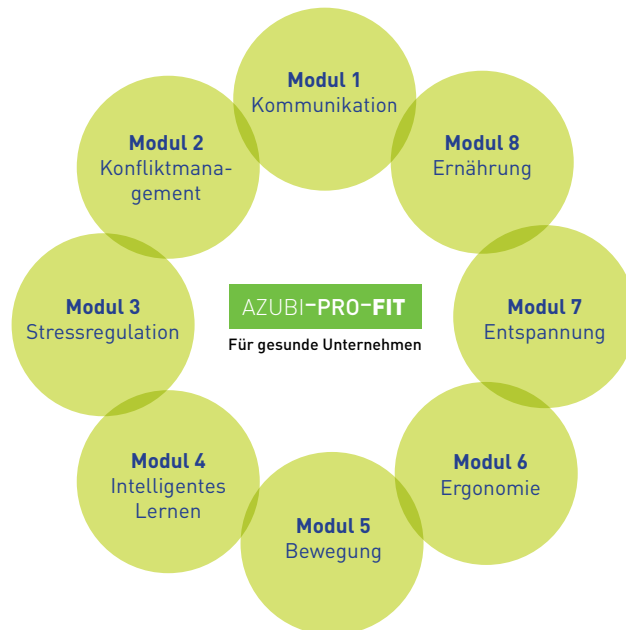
Modul 1
Kommunikation

Modul 8
Ernährung

Modul 7
Entspannung

Modul 6
Ergonomie

Modul 5
Bewegung

Modul 4
Intelligentes Lernen

Modul 3
Stressregulation

Modul 2
Konfliktmanagement

AZUBI-PRO-FIT
Für gesunde Unternehmen